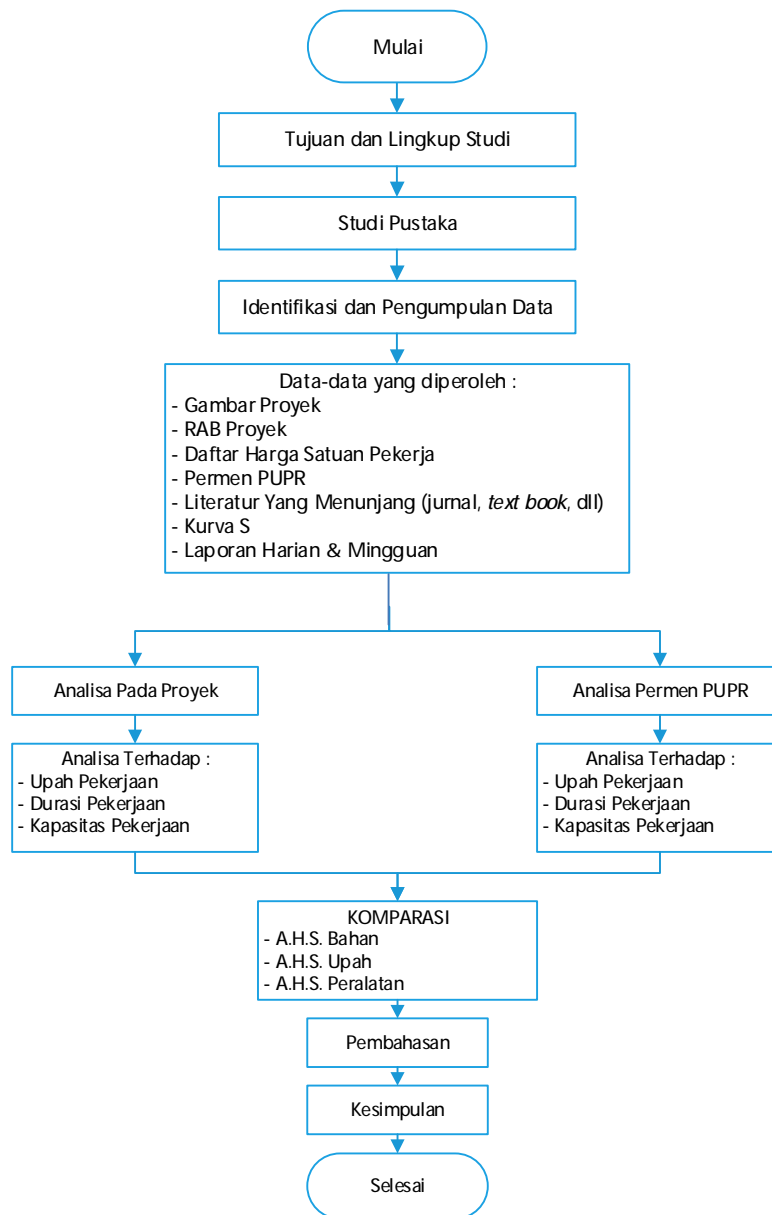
Mulai

Tujuan dan Lingkup Studi

Studi Pustaka

Identifikasi dan Pengumpulan Data

Data-data yang diperoleh :
- Gambar Proyek
- RAB Proyek
- Daftar Harga Satuan Pekerja
- Permen PUPR
- Literatur Yang Menunjang (jurnal, text book, dll)
- Kurva S
- Laporan Harian & Mingguan

Analisa Pada Proyek

Analisa Terhadap :
- Upah Pekerjaan
- Durasi Pekerjaan
- Kapasitas Pekerjaan

Analisa Permen PUPR

Analisa Terhadap :
- Upah Pekerjaan
- Durasi Pekerjaan
- Kapasitas Pekerjaan

KOMPARASI
- A.H.S. Bahan
- A.H.S. Upah
- A.H.S. Peralatan

Pembahasan

Kesimpulan

Selesai